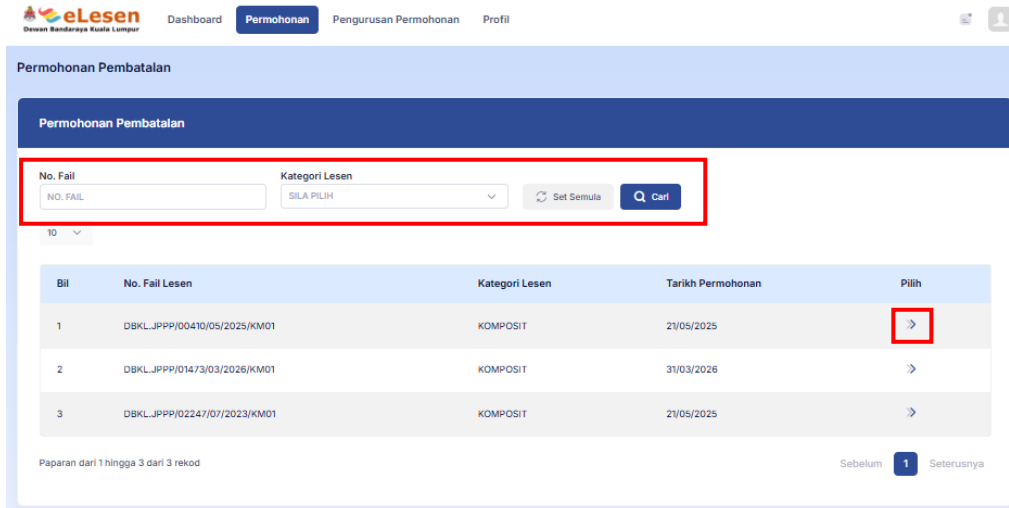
eLesen
Dewan Bandaraya Kuala Lumpur

Dashboard Permohonan Pengurusan Permohonan Profil

Permohonan Pembatalan

Permohonan Pembatalan

No. Fail
NO. FAIL

Kategori Lesen
SILA PILIH

Set Semula
Cari

10

| Bil | No. Fail Lesen | Kategori Lesen | Tarikh Permohonan | Pilih |
|---|---|---|---|---|
| 1 | DBKL.JPPP/00410/05/2025/KM01 | KOMPOSIT | 21/05/2025 | » |
| 2 | DBKL.JPPP/01473/03/2026/KM01 | KOMPOSIT | 31/03/2026 | » |
| 3 | DBKL.JPPP/02247/07/2023/KM01 | KOMPOSIT | 21/05/2025 | » |

Paparan dari 1 hingga 3 dari 3 rekod

Sebelum 1 Seterusnya